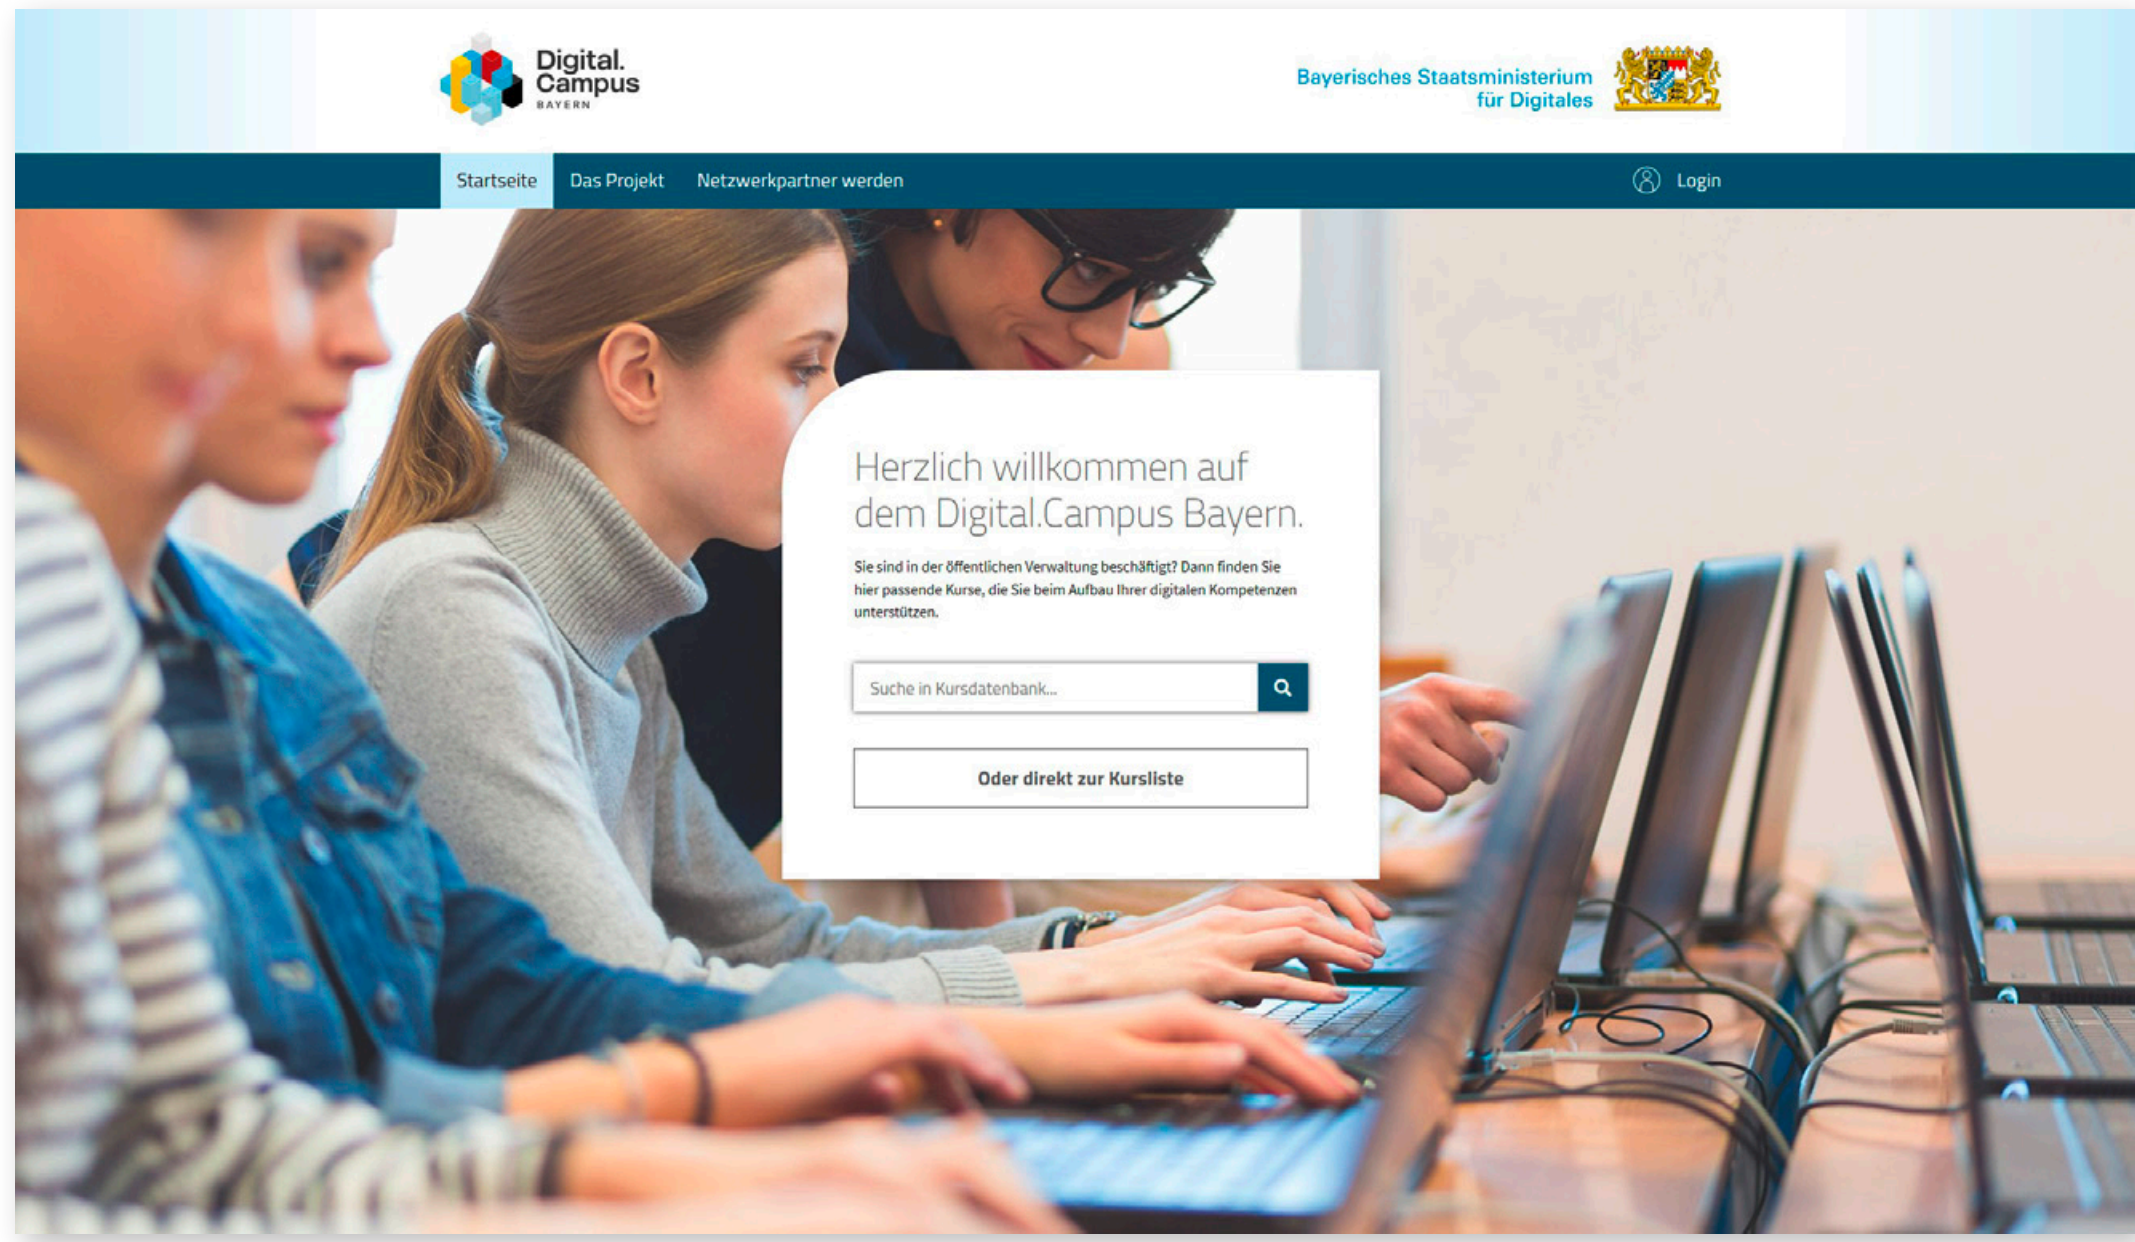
Digital. Campus BAYERN

Bayerisches Staatsministerium für Digitales

Startseite Das Projekt Netzwerkpartner werden

Login

Herzlich willkommen auf dem Digital.Campus Bayern.

Sie sind in der öffentlichen Verwaltung beschäftigt? Dann finden Sie hier passende Kurse, die Sie beim Aufbau Ihrer digitalen Kompetenzen unterstützen.

Suche in Kursdatenbank...

Oder direkt zur Kursliste